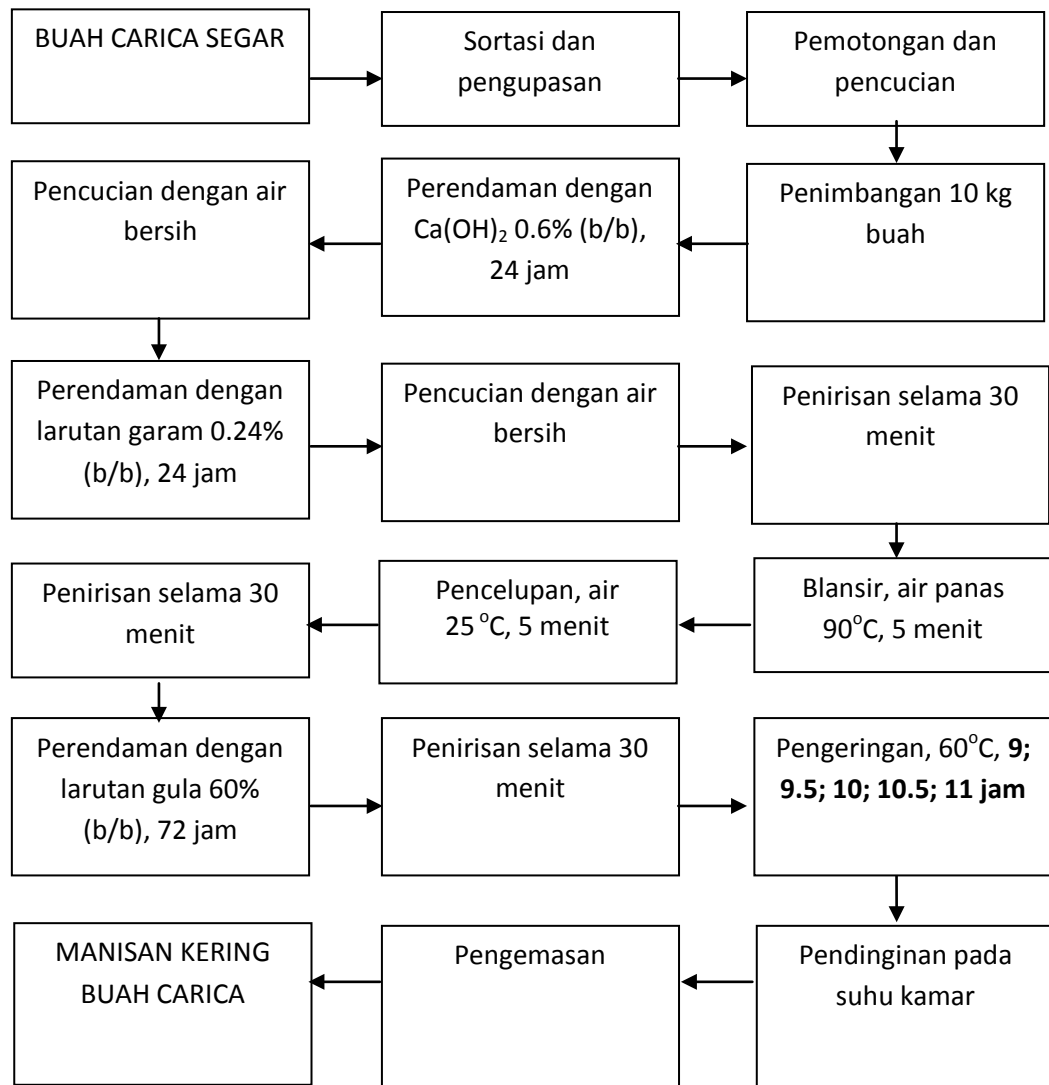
BUAH CARICA SEGAR

Sortasi dan pengupasan

Pemotongan dan pencucian

Penimbangan 10 kg buah

Perendaman dengan $Ca(OH)_2$ 0.6% (b/b), 24 jam

Pencucian dengan air bersih

Perendaman dengan larutan garam 0.24% (b/b), 24 jam

Pencucian dengan air bersih

Penirisan selama 30 menit

Blansir, air panas 90$^{o}$C, 5 menit

Pencelupan, air 25 $^{o}$C, 5 menit

Penirisan selama 30 menit

Perendaman dengan larutan gula 60% (b/b), 72 jam

Penirisan selama 30 menit

Pengeringan, 60$^{o}$C, **9; 9.5; 10; 10.5; 11 jam**

Pendinginan pada suhu kamar

Pengemasan

MANISAN KERING BUAH CARICA